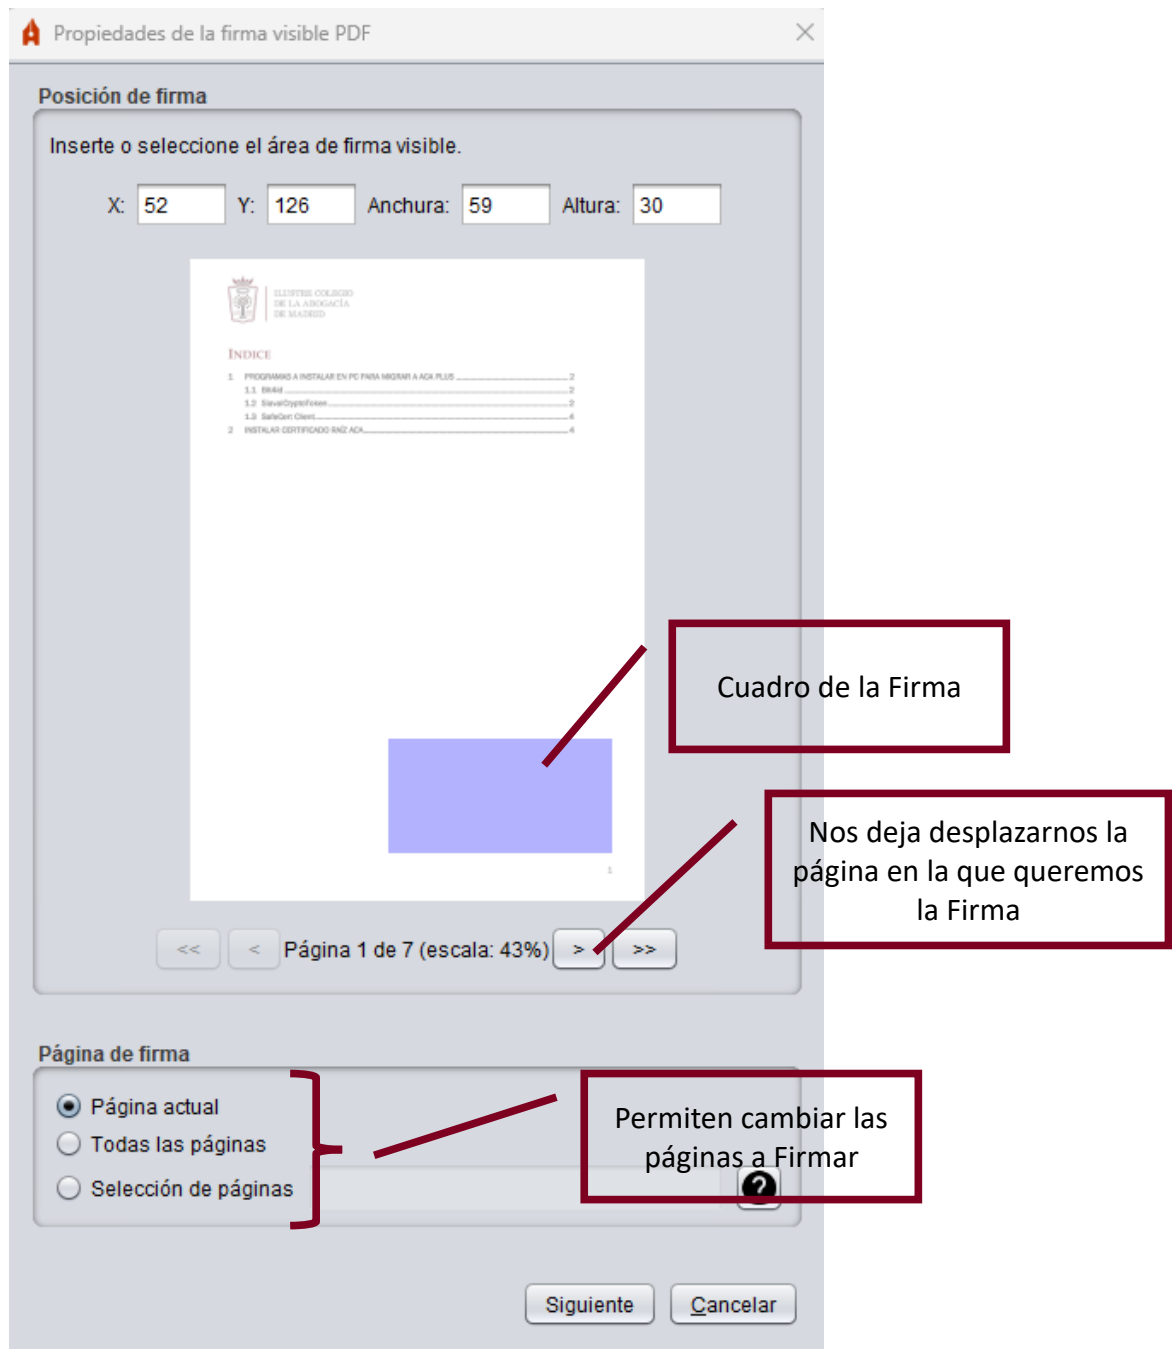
Propiedades de la firma visible PDF

Posición de firma

Inserte o seleccione el área de firma visible.

X: 52 Y: 126 Anchura: 59 Altura: 30

ILUSTRE COLEGIO DE LA ABOGACÍA DE MADRID

INDICE

1 PROGRAMAS A INSTALAR EN PC PARA MIGRAR A ACA PLUS 2
1.1 Bit4id 2
1.2 SiavalCryptoFirma 2
1.3 SafeCert Client 4
2 INSTALAR CERTIFICADO RAIZ ACA 4

1

Cuadro de la Firma

Nos deja desplazarnos la página en la que queremos la Firma

<< < Página 1 de 7 (escala: 43%) > >>

Página de firma

Página actual
Todas las páginas
Selección de páginas

Permiten cambiar las páginas a Firmar

?

Siguiente Cancelar